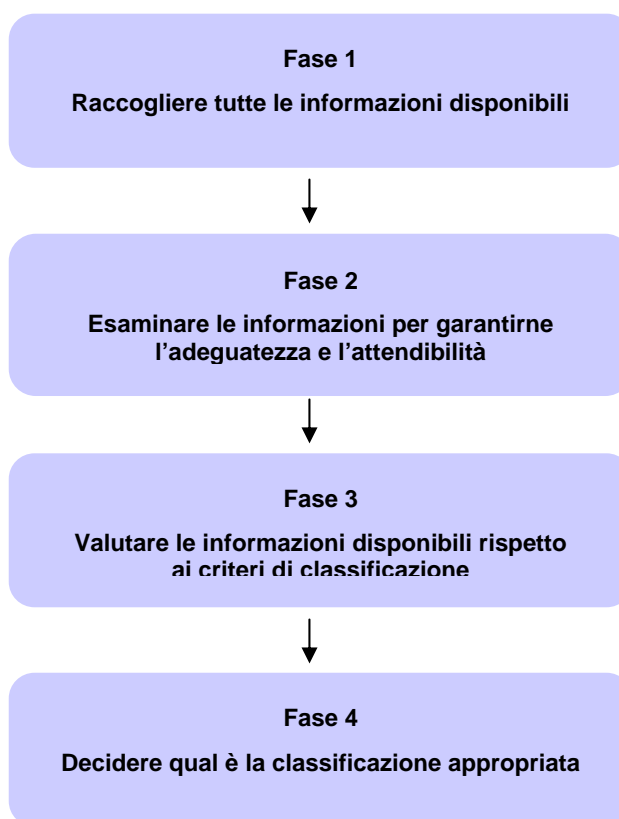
Fase 1

Raccogliere tutte le informazioni disponibili

Fase 2

Esaminare le informazioni per garantirne l'adeguatezza e l'attendibilità

Fase 3

Valutare le informazioni disponibili rispetto ai criteri di classificazione

Fase 4

Decidere qual è la classificazione appropriata